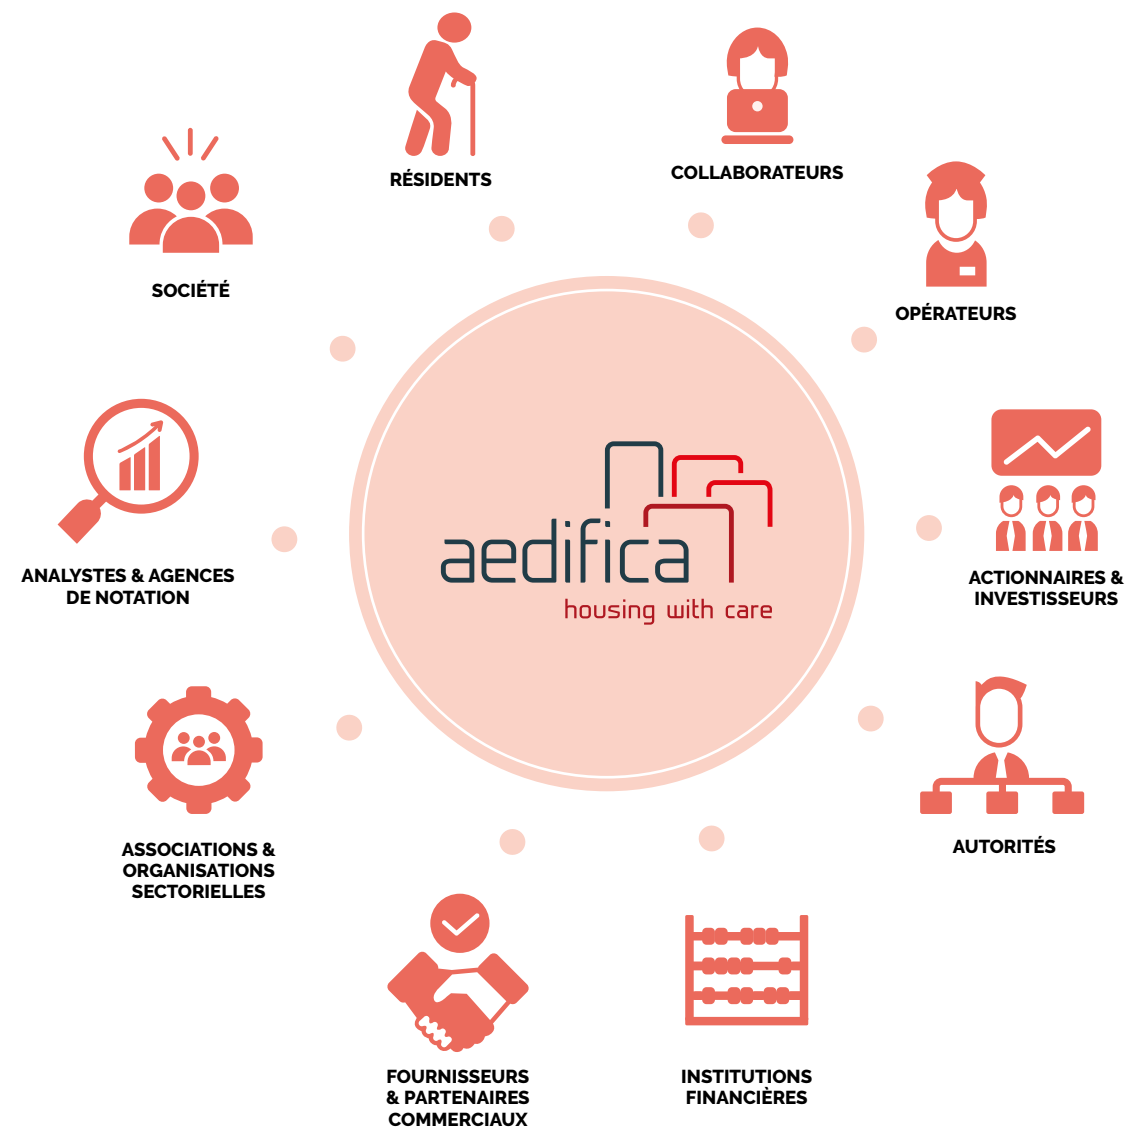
RÉSIDENTS

COLLABORATEURS

SOCIÉTÉ

OPÉRATEURS

aedifica
housing with care

ANALYSTES & AGENCES DE NOTATION

ACTIONNAIRES & INVESTISSEURS

AUTORITÉS

ASSOCIATIONS & ORGANISATIONS SECTORIELLES

FOURNISSEURS & PARTENAIRES COMMERCIAUX

INSTITUTIONS FINANCIÈRES